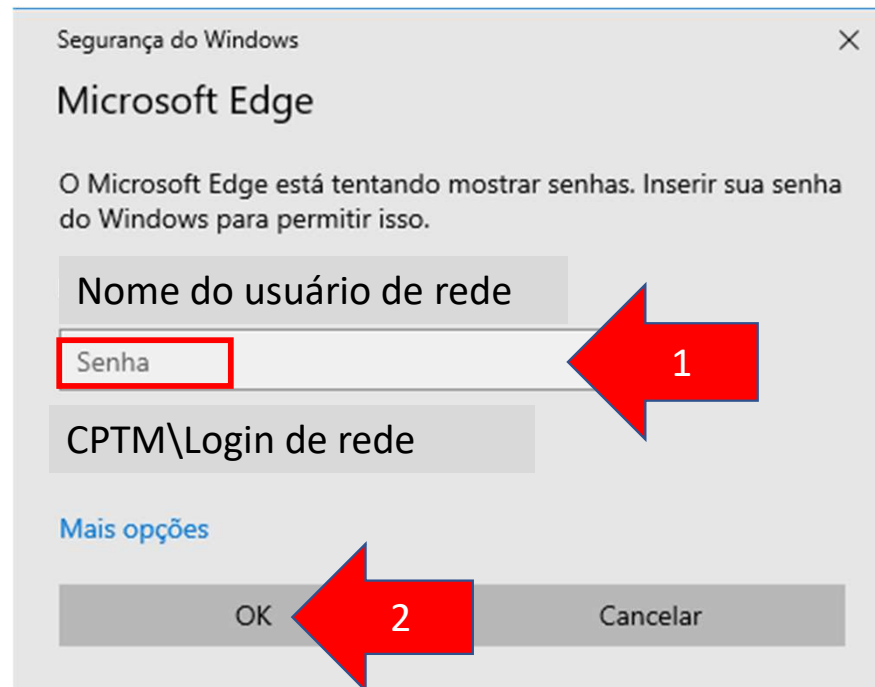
Segurança do Windows

×

Microsoft Edge

O Microsoft Edge está tentando mostrar senhas. Inserir sua senha do Windows para permitir isso.

Nome do usuário de rede

Senha

1

CPTM\Login de rede

Mais opções

OK

2

Cancelar